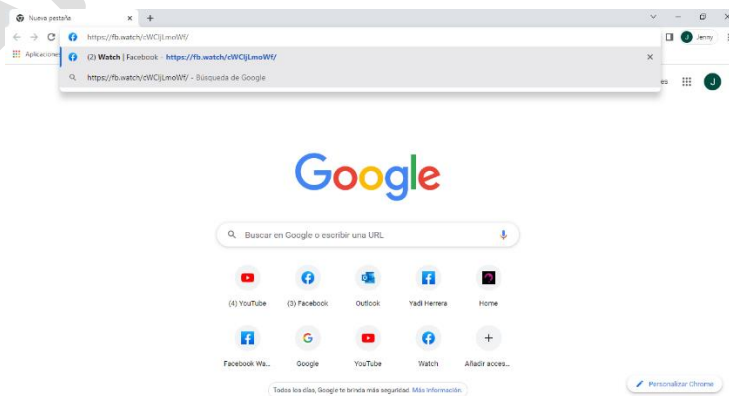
Nueva pestaña ×
+
https://fb.watch/cWCIjLmoWf/
Jenny
Aplicaciones
(2) Watch | Facebook - https://fb.watch/cWCIjLmoWf/
×
https://fb.watch/cWCIjLmoWf/ - Búsqueda de Google
es
J

Google

Buscar en Google o escribir una URL

(4) YouTube
(3) Facebook
Outlook
Yadi Herrera
Home
Facebook Wa...
Google
YouTube
Watch
Añadir acces...

Todos los días, Google te brinda más seguridad. Más información.
Personalizar Chrome